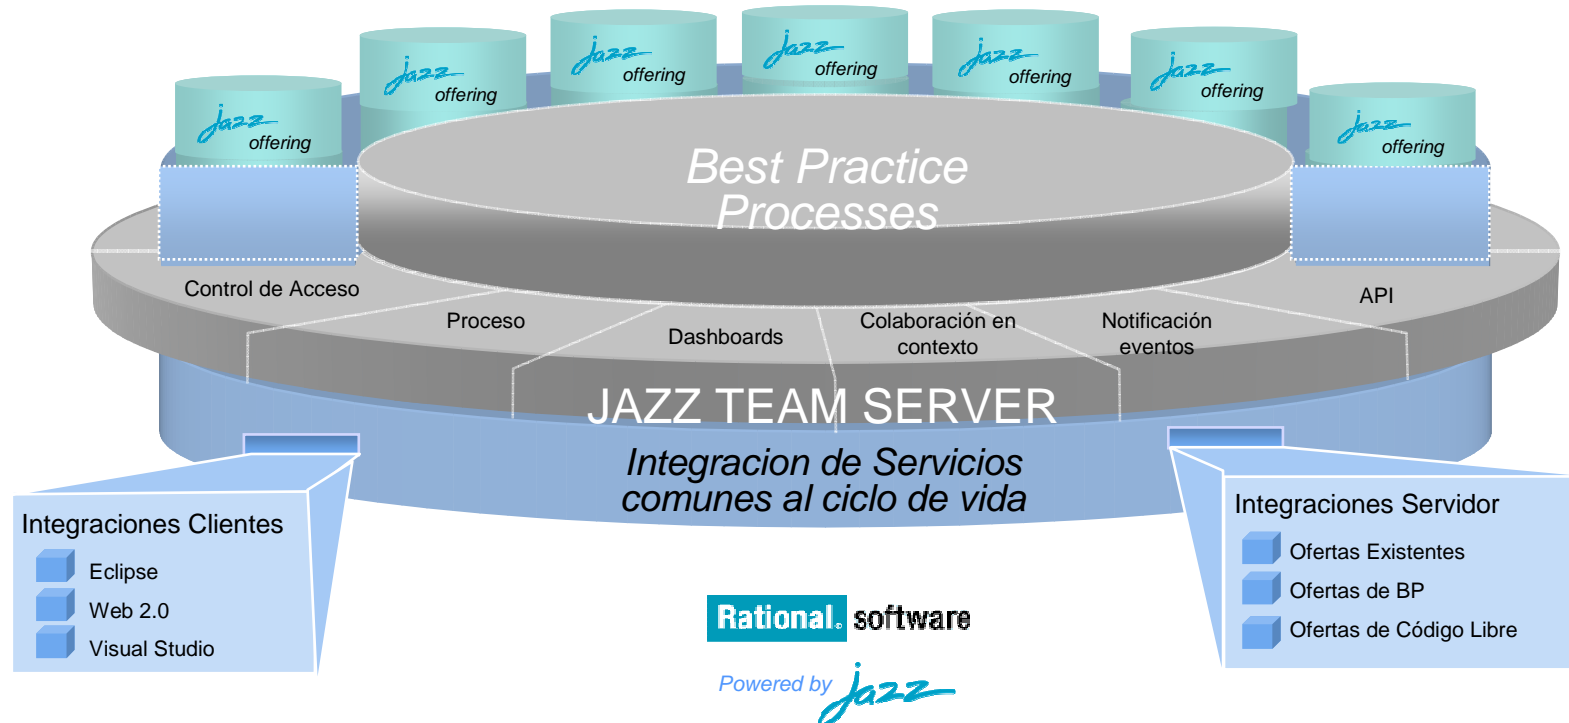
jazz offering

jazz offering

jazz offering

jazz offering

jazz offering

jazz offering

jazz offering

Best Practice Processes

Control de Acceso

API

Proceso

Dashboards

Colaboración en contexto

Notificación eventos

JAZZ TEAM SERVER

Integracion de Servicios comunes al ciclo de vida

Integraciones Clientes

Eclipse

Web 2.0

Visual Studio

Integraciones Servidor

Ofertas Existentes

Ofertas de BP

Ofertas de Código Libre

Rational. software

Powered by jazz